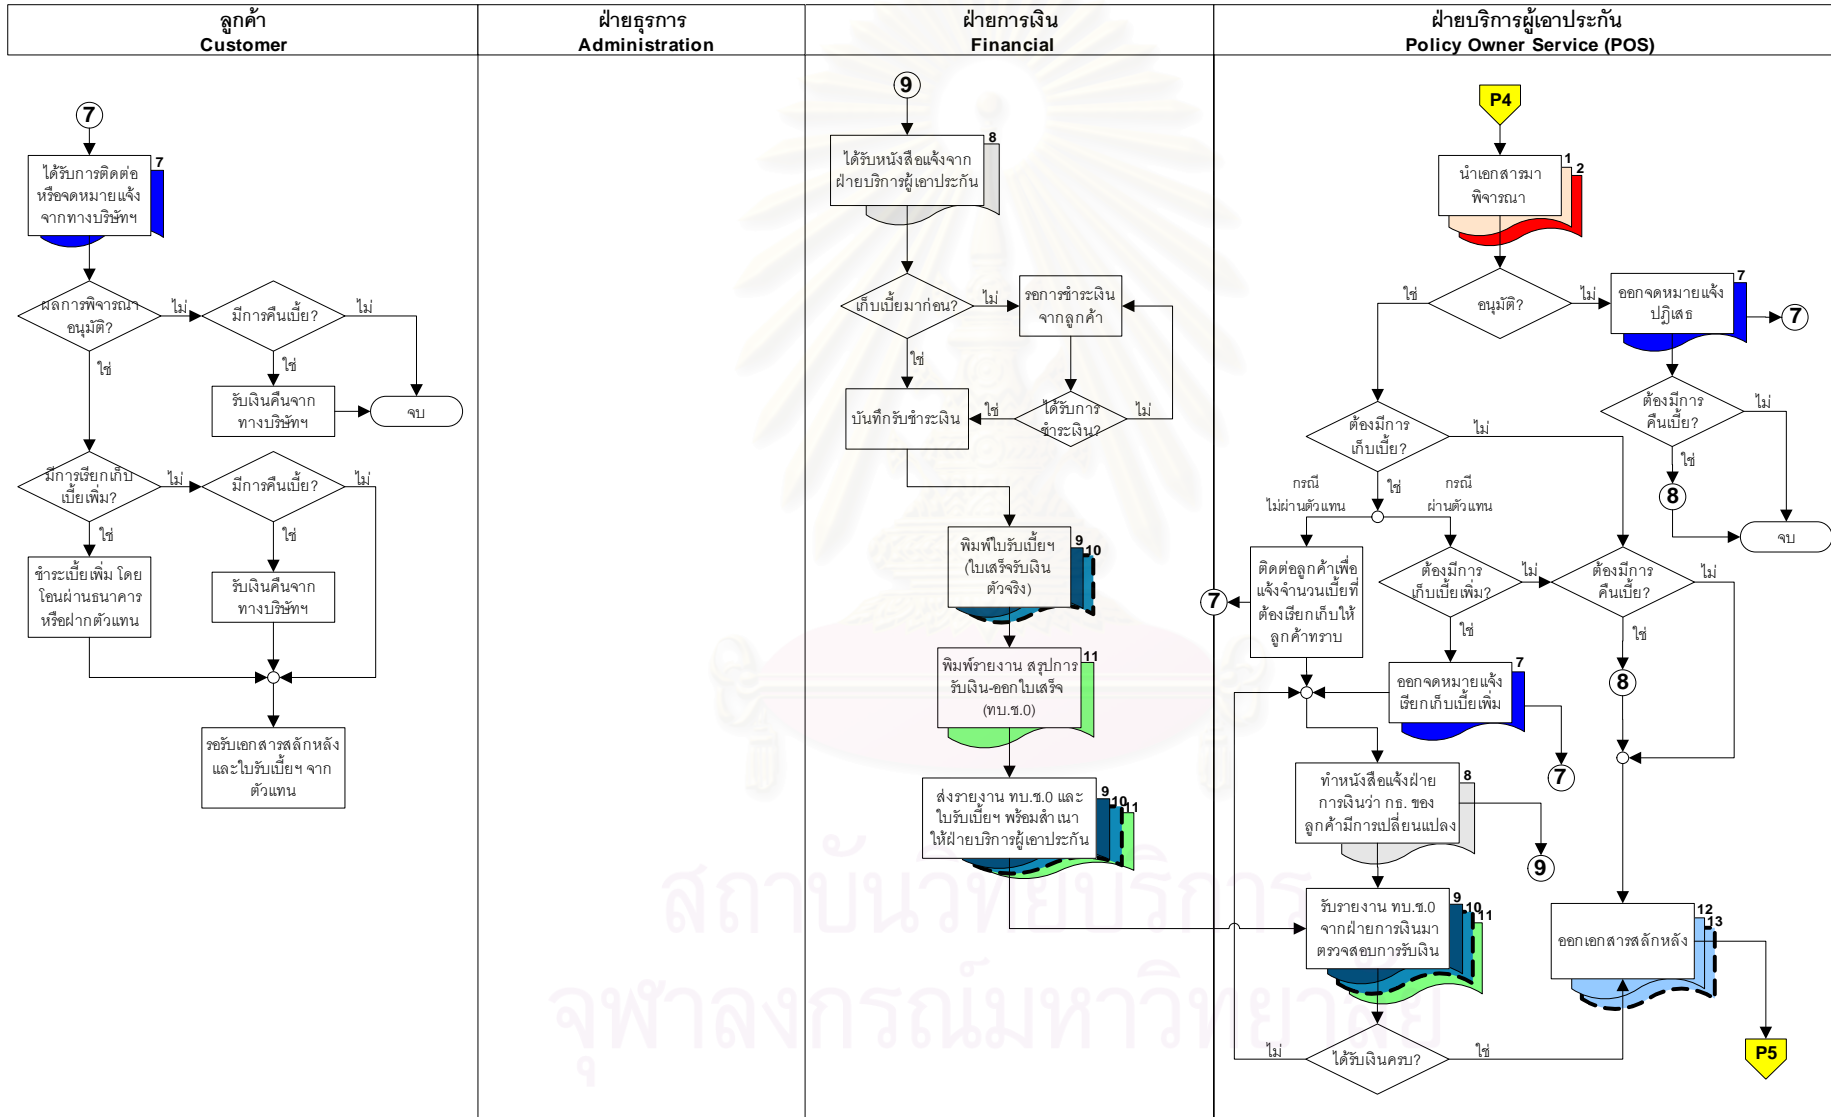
| ลูกค้า Customer | ฝ่ายธุรการ Administration | ฝ่ายการเงิน Financial | ฝ่ายบริการผู้เอาประกัน Policy Owner Service (POS) |
|---|---|---|---|

7
ได้รับการติดต่อหรือจดหมายแจ้งจากทางบริษัทฯ 7
ผลการพิจารณาอนุมัติ?
ไม่
มีการคืนเบี้ย?
ไม่
ใช่
ใช่
รับเงินคืนจากทางบริษัทฯ
จบ
มีการเรียกเก็บเบี้ยเพิ่ม?
ไม่
มีการคืนเบี้ย?
ไม่
ใช่
ใช่
ชำระเบี้ยเพิ่ม โดยโอนผ่านธนาคารหรือฝากตัวแทน
รับเงินคืนจากทางบริษัทฯ
รอรับเอกสารสลักหลังและใบรับเบี้ยฯ จากตัวแทน

9
ได้รับหนังสือแจ้งจากฝ่ายบริการผู้เอาประกัน 8
เก็บเบี้ยมาก่อน?
ไม่
รอการชำระเงินจากลูกค้า
ใช่
บันทึกรับชำระเงิน
ใช่
ได้รับการชำระเงิน?
ไม่
พิมพ์ใบรับเบี้ยฯ (ใบเสร็จรับเงินตัวจริง) 9 10
พิมพ์รายงาน สรุปการรับเงิน-ออกใบเสร็จ (ทบ.ช.0) 11
ส่งรายงาน ทบ.ช.0 และใบรับเบี้ยฯ พร้อมสำเนาให้ฝ่ายบริการผู้เอาประกัน 9 10 11

P4
นำเอกสารมาพิจารณา 1 2
อนุมัติ?
ใช่
ไม่
ออกจดหมายแจ้งปฏิเสธ 7
7
ต้องมีการคืนเบี้ย?
ไม่
ใช่
8
จบ
ต้องมีการเก็บเบี้ย?
ไม่
กรณีไม่ผ่านตัวแทน
ใช่
กรณีผ่านตัวแทน
ติดต่อลูกค้าเพื่อแจ้งจำนวนเบี้ยที่ต้องเรียกเก็บให้ลูกค้าทราบ
7
ต้องมีการเก็บเบี้ยเพิ่ม?
ไม่
ต้องมีการคืนเบี้ย?
ไม่
ใช่
ใช่
ออกจดหมายแจ้งเรียกเก็บเบี้ยเพิ่ม 7
7
8
ทำหนังสือแจ้งฝ่ายการเงินว่า กธ. ของลูกค้ามีการเปลี่ยนแปลง 8
9
รับรายงาน ทบ.ช.0 จากฝ่ายการเงินมาตรวจสอบการรับเงิน 9 10 11
ออกเอกสารสลักหลัง 12 13
ไม่
ได้รับเงินครบ?
ใช่
P5

สถาบันวิทยบริการ
จุฬาลงกรณ์มหาวิทยาลัย